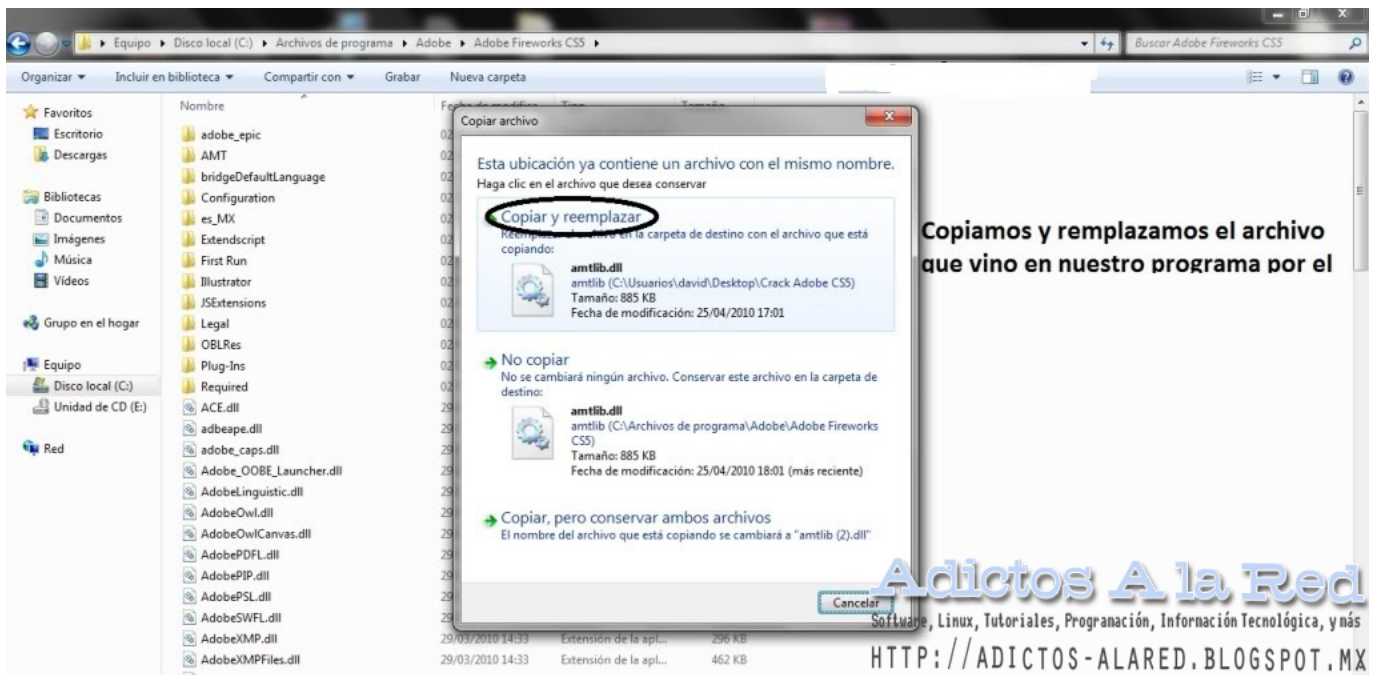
▸ Equipo ▸ Disco local (C:) ▸ Archivos de programa ▸ Adobe ▸ Adobe Fireworks CS5 ▸

Buscar Adobe Fireworks CS5

Organizar ▾ Incluir en biblioteca ▾ Compartir con ▾ Grabar Nueva carpeta

Favoritos
Escritorio
Descargas

Bibliotecas
Documentos
Imágenes
Música
Vídeos

Grupo en el hogar

Equipo
Disco local (C:)
Unidad de CD (E:)

Red

Nombre
adobe_epic
AMT
bridgeDefaultLanguage
Configuration
es_MX
Extendscript
First Run
Illustrator
JSExtensions
Legal
OBLRes
Plug-Ins
Required
ACE.dll
adbeape.dll
adobe_caps.dll
Adobe_OOBE_Launcher.dll
AdobeLinguistic.dll
AdobeOwl.dll
AdobeOwlCanvas.dll
AdobePDFL.dll
AdobePIP.dll
AdobePSL.dll
AdobeSWFL.dll
AdobeXMP.dll 29/03/2010 14:33 Extensión de la apl... 296 KB
AdobeXMPFiles.dll 29/03/2010 14:33 Extensión de la apl... 462 KB

Copiar archivo

Esta ubicación ya contiene un archivo con el mismo nombre.
Haga clic en el archivo que desea conservar

Copiar y reemplazar
Reemplazar el archivo en la carpeta de destino con el archivo que está copiando:
amtlib.dll
amtlib (C:\Usuarios\david\Desktop\Crack Adobe CS5)
Tamaño: 885 KB
Fecha de modificación: 25/04/2010 17:01

No copiar
No se cambiará ningún archivo. Conservar este archivo en la carpeta de destino:
amtlib.dll
amtlib (C:\Archivos de programa\Adobe\Adobe Fireworks CS5)
Tamaño: 885 KB
Fecha de modificación: 25/04/2010 18:01 (más reciente)

Copiar, pero conservar ambos archivos
El nombre del archivo que está copiando se cambiará a "amtlib (2).dll"

Cancelar

Copiamos y remplazamos el archivo que vino en nuestro programa por el

Adictos A la Red
Software, Linux, Tutoriales, Programación, Información Tecnológica, y más
HTTP://ADICTOS-ALARED.BLOGSPOT.MX